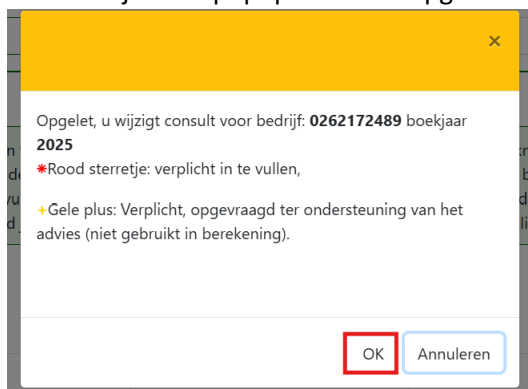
×

Opgelet, u wijzigt consult voor bedrijf: **0262172489** boekjaar **2025**
*Rood sterretje: verplicht in te vullen,

+Gele plus: Verplicht, opgevraagd ter ondersteuning van het advies (niet gebruikt in berekening).

OK Annuleren